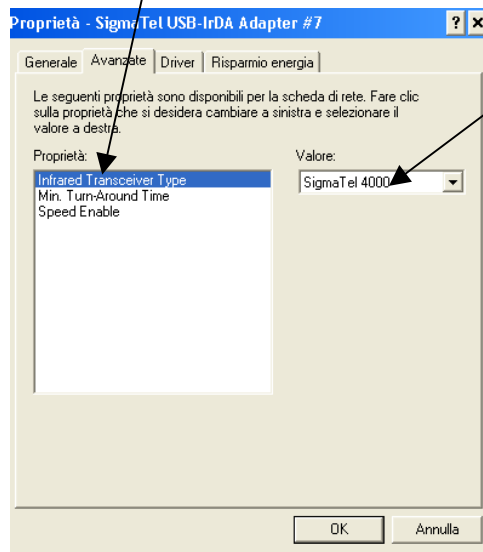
Proprietà - SigmaTel USB-IrDA Adapter #7

? ×

Generale | Avanzate | Driver | Risparmio energia

Le seguenti proprietà sono disponibili per la scheda di rete. Fare clic sulla proprietà che si desidera cambiare a sinistra e selezionare il valore a destra.

Proprietà:

Infrared Transceiver Type
Min. Turn-Around Time
Speed Enable

Valore:

SigmaTel 4000

OK

Annulla